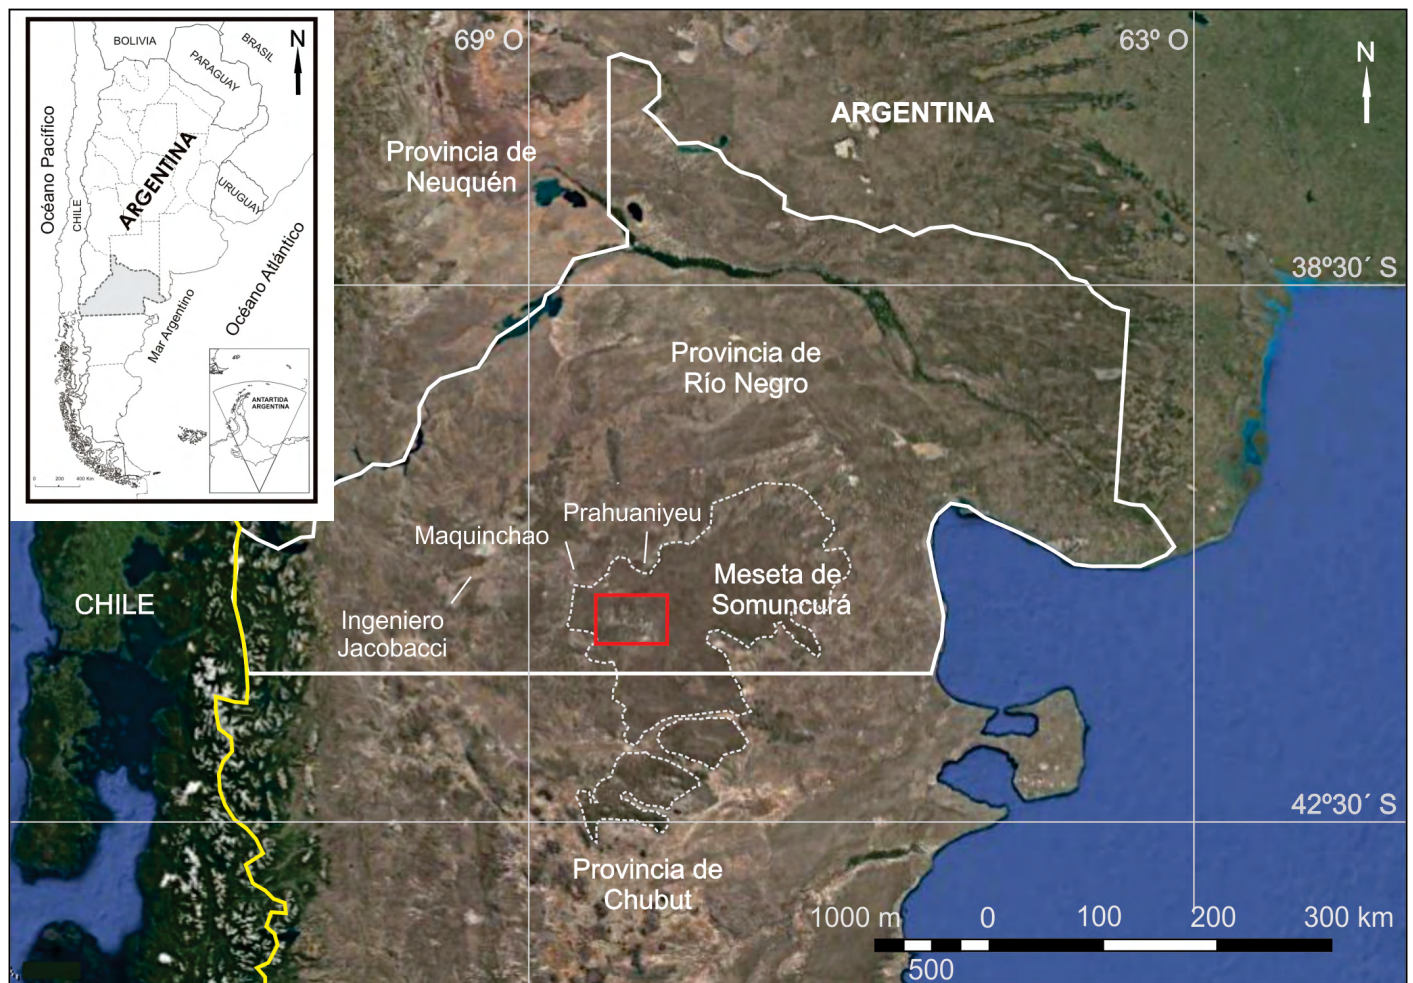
BOLIVIA
BRASIL
N
PARAGUAY
Océano Pacífico
CHILE
ARGENTINA
URUGUAY
Océano Atlántico
Mar Argentino
ANTARTIDA ARGENTINA
0 200 400 Km

69º O
63º O
N
ARGENTINA
Provincia de Neuquén
38º30´ S
Provincia de Río Negro
Prahuaniyeu
Maquinchao
Meseta de Somuncurá
CHILE
Ingeniero Jacobacci
42º30´ S
Provincia de Chubut
1000 m
0
100
200
300 km
500